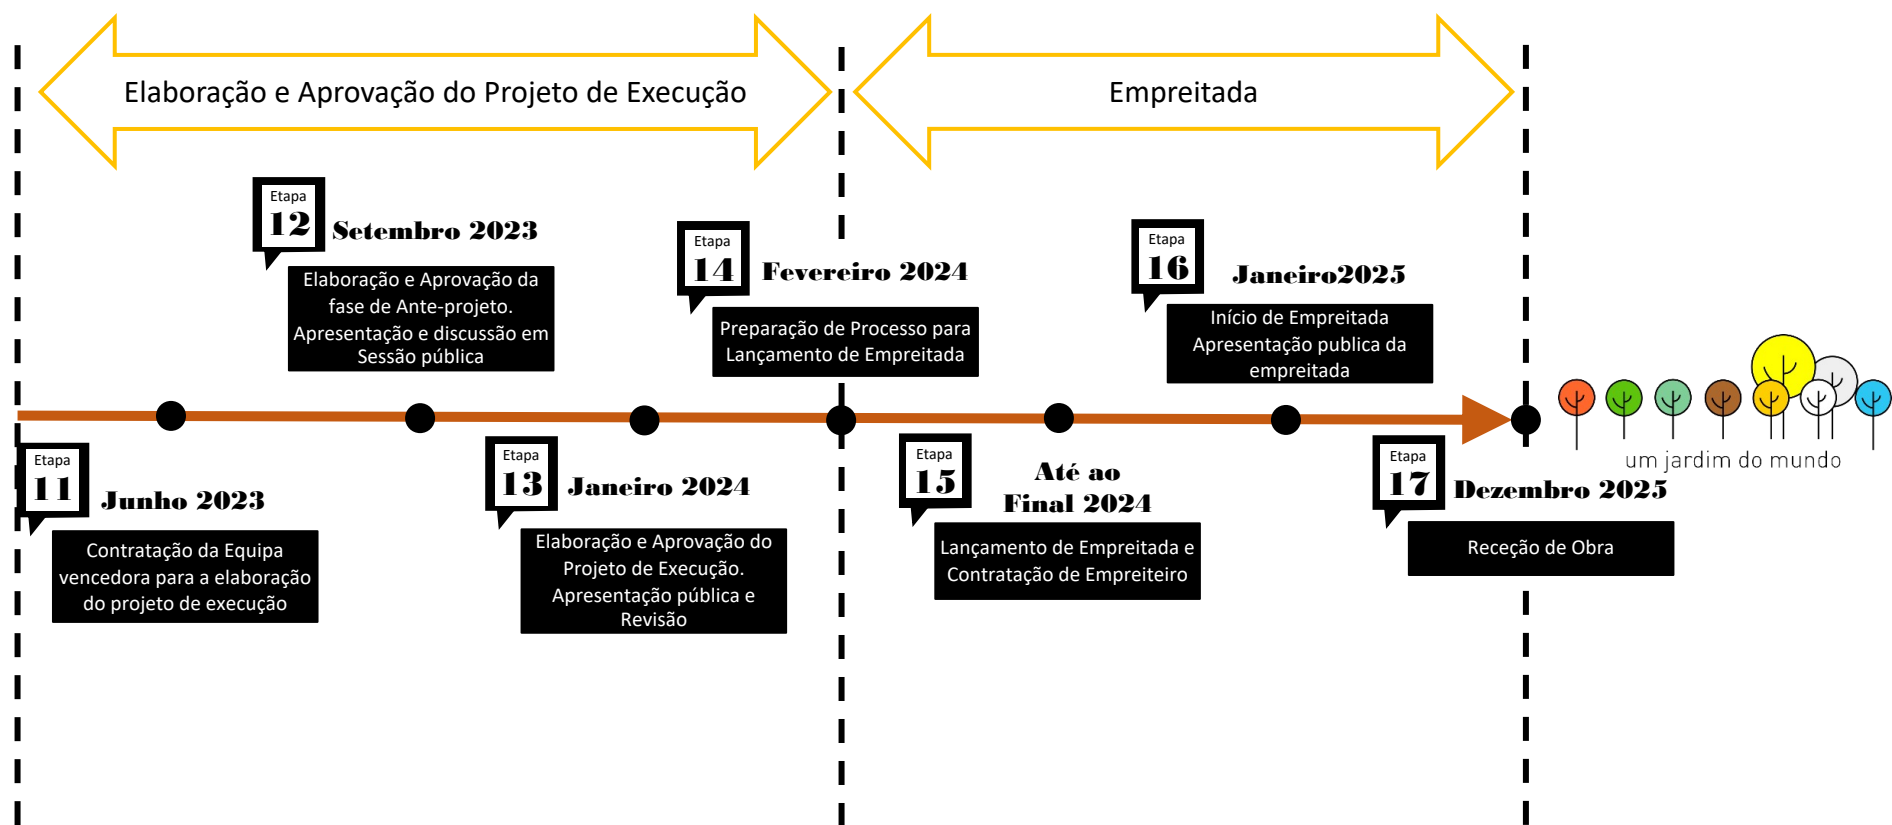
Elaboração e Aprovação do Projeto de Execução

Empreitada

Etapa 12 Setembro 2023

Elaboração e Aprovação da fase de Ante-projeto. Apresentação e discussão em Sessão pública

Etapa 14 Fevereiro 2024

Preparação de Processo para Lançamento de Empreitada

Etapa 16 Janeiro2025

Início de Empreitada Apresentação publica da empreitada

Etapa 11 Junho 2023

Contratação da Equipa vencedora para a elaboração do projeto de execução

Etapa 13 Janeiro 2024

Elaboração e Aprovação do Projeto de Execução. Apresentação pública e Revisão

Etapa 15 Até ao Final 2024

Lançamento de Empreitada e Contratação de Empreiteiro

Etapa 17 Dezembro 2025

Receção de Obra

um jardim do mundo